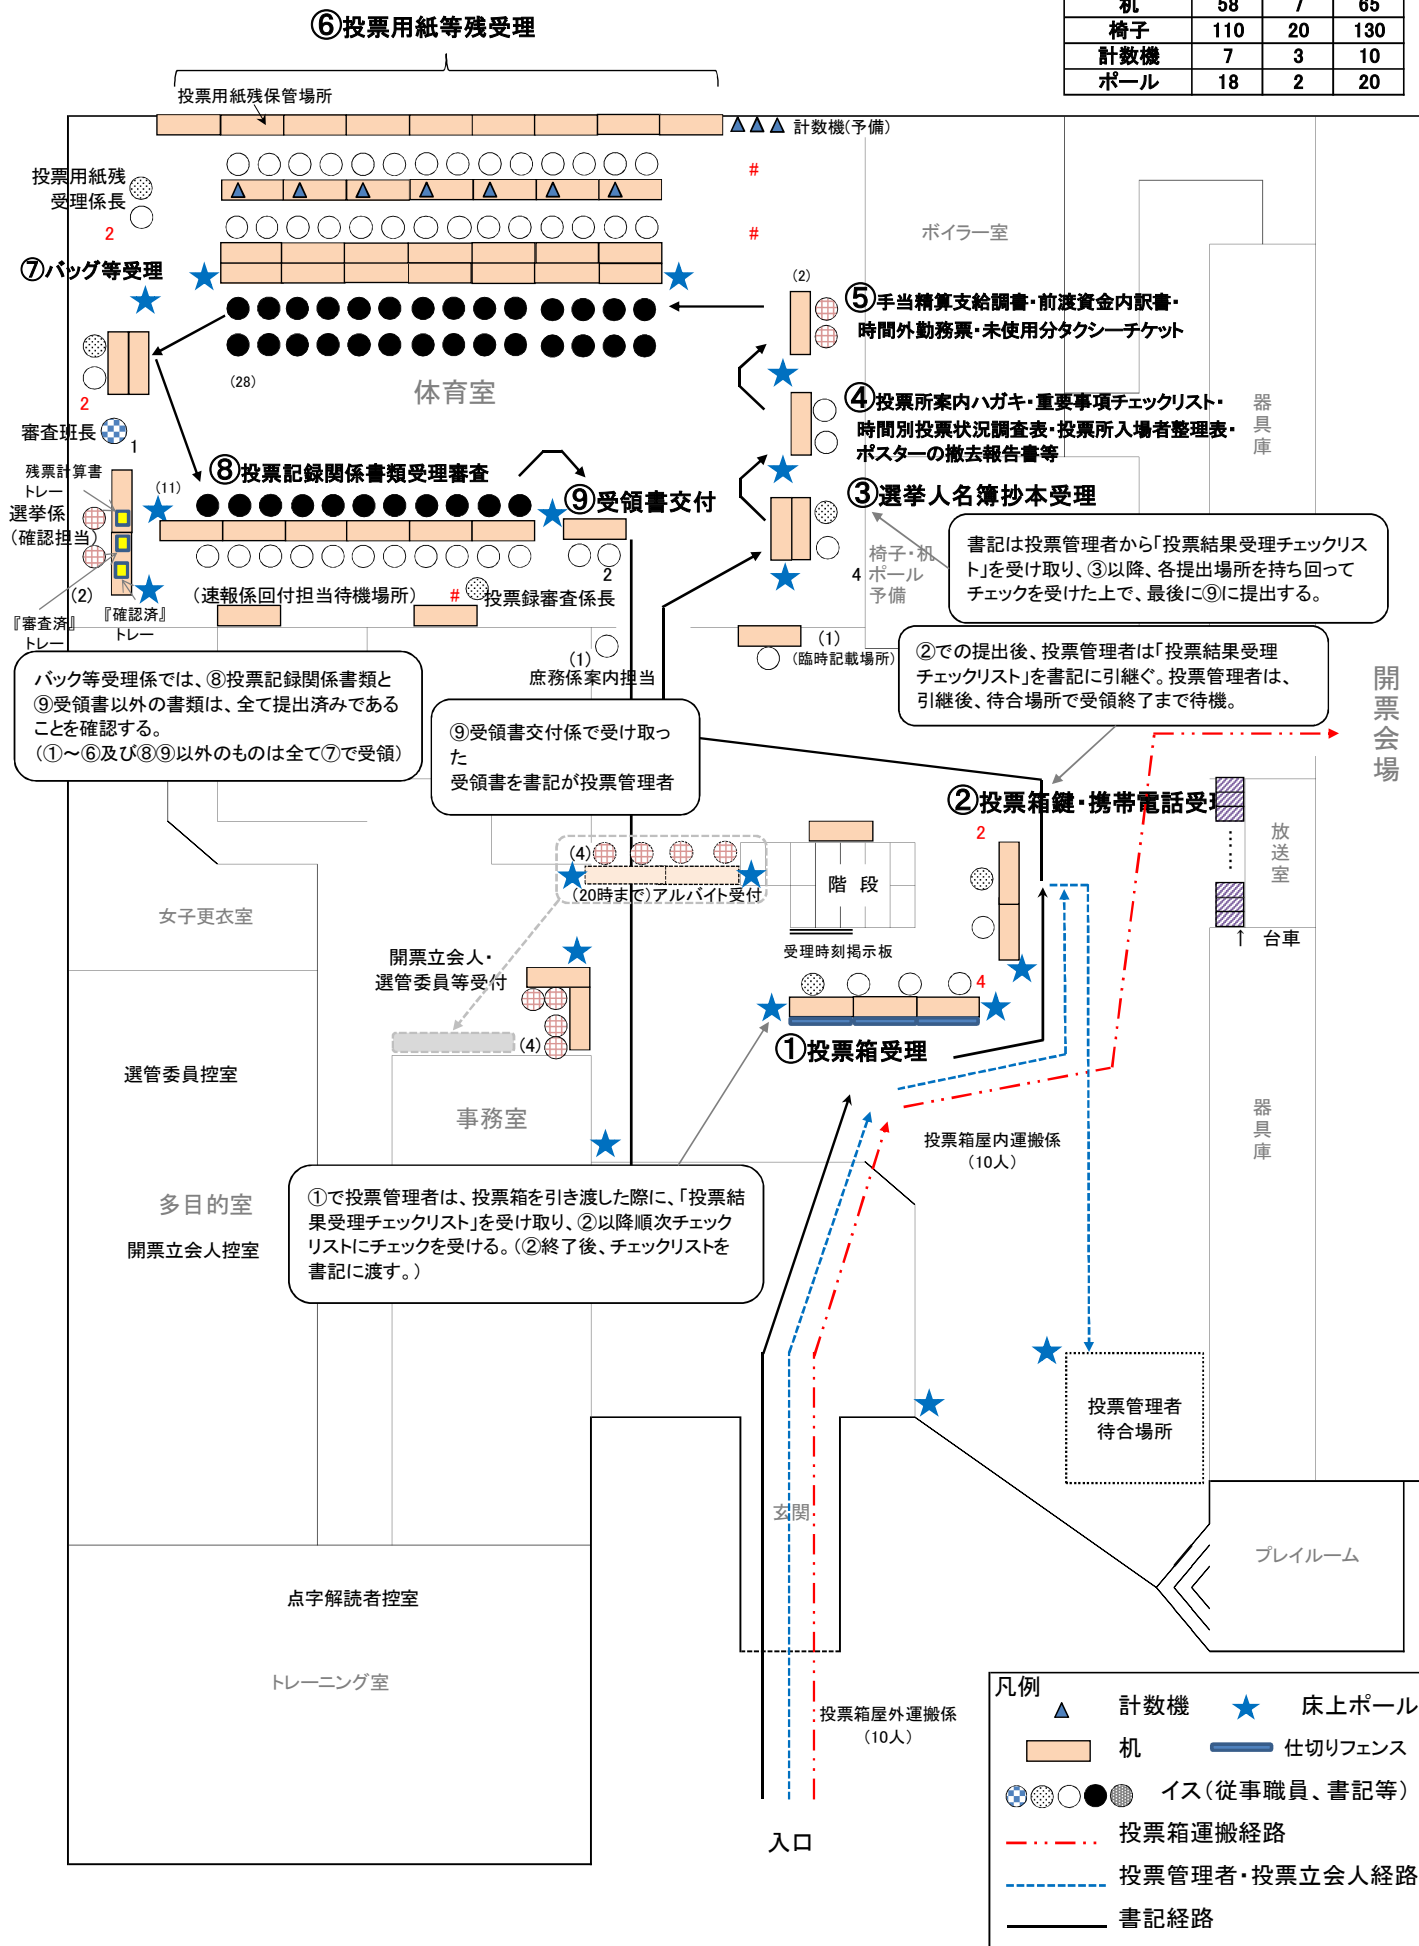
| 机 | 58 | 7 | 65 |
|---|---|---|---|
| 椅子 | 110 | 20 | 130 |
| 計数機 | 7 | 3 | 10 |
| ポール | 18 | 2 | 20 |

⑥投票用紙等残受理

投票用紙残保管場所

計数機(予備)

投票用紙残受理係長

2

⑦バッグ等受理

#

#

ボイラー室

(2)

⑤手当精算支給調書・前渡資金内訳書・時間外勤務票・未使用分タクシーチケット

(28)

体育室

2

審査班長

1

④投票所案内ハガキ・重要事項チェックリスト・時間別投票状況調査表・投票所入場者整理表・ポスターの撤去報告書等

器具庫

残票計算書トレー

選挙係(確認担当)

(11)

⑧投票記録関係書類受理審査

⑨受領書交付

③選挙人名簿抄本受理

椅子・机 4 ポール予備

書記は投票管理者から「投票結果受理チェックリスト」を受け取り、③以降、各提出場所を持ち回ってチェックを受けた上で、最後に⑨に提出する。

2

(2)

『確認済』トレー

(速報係回付担当待機場所)

#

投票録審査係長

『審査済』トレー

(1)

(臨時記載場所)

②での提出後、投票管理者は「投票結果受理チェックリスト」を書記に引継ぐ。投票管理者は、引継後、待合場所で受領終了まで待機。

(1)

庶務係案内担当

バック等受理係では、⑧投票記録関係書類と⑨受領書以外の書類は、全て提出済みであることを確認する。
(①～⑥及び⑧⑨以外のものは全て⑦で受領)

⑨受領書交付係で受け取った
受領書を書記が投票管理者

開票会場

②投票箱鍵・携帯電話受理

2

放送室

(4)

(20時まで)アルバイト受付

階段

台車

女子更衣室

受理時刻掲示板

開票立会人・選管委員等受付

4

(4)

①投票箱受理

選管委員控室

事務室

投票箱屋内運搬係(10人)

器具庫

多目的室

開票立会人控室

①で投票管理者は、投票箱を引き渡した際に、「投票結果受理チェックリスト」を受け取り、②以降順次チェックリストにチェックを受ける。(②終了後、チェックリストを書記に渡す。)

投票管理者待合場所

玄関

プレイルーム

点字解読者控室

トレーニング室

投票箱屋外運搬係(10人)

入口

凡例

計数機

床上ポール

机

仕切りフェンス

イス(従事職員、書記等)

投票箱運搬経路

投票管理者・投票立会人経路

書記経路